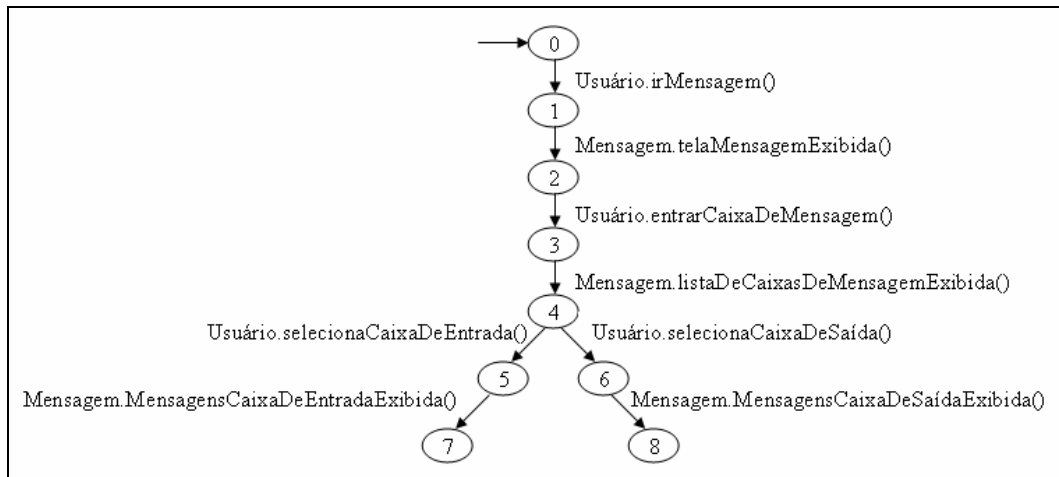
0

Usuário.irMensagem()

1

Mensagem.telaMensagemExibida()

2

Usuário.entrarCaixaDeMensagem()

3

Mensagem.listaDeCaixasDeMensagemExibida()

4

Usuário.selecionaCaixaDeEntrada()

Usuário.selecionaCaixaDeSaída()

5

6

Mensagem.MensagensCaixaDeEntradaExibida()

Mensagem.MensagensCaixaDeSaídaExibida()

7

8